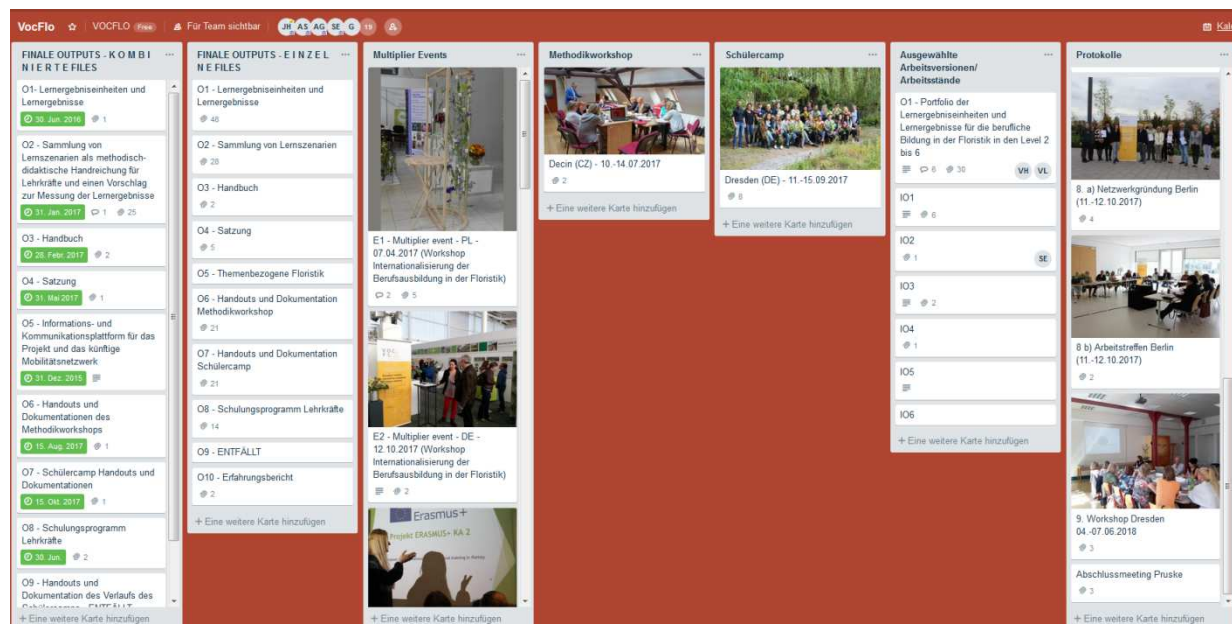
VocFlo ☆ VOCFLO Free Für Team sichtbar JH AS AG SE G 19 Kal

FINALE OUTPUTS - K O M B I N I E R T E FILES ...

O1- Lernergebniseinheiten und Lernergebnisse
30. Jun. 2016 1

O2 - Sammlung von Lernszenarien als methodisch-didaktische Handreichung für Lehrkräfte und einen Vorschlag zur Messung der Lernergebnisse
31. Jan. 2017 1 25

O3 - Handbuch
28. Febr. 2017 2

O4 - Satzung
31. Mai 2017 1

O5 - Informations- und Kommunikationsplattform für das Projekt und das künftige Mobilitätsnetzwerk
31. Dez. 2015

O6 - Handouts und Dokumentationen des Methodikworkshops
15. Aug. 2017 1

O7 - Schülercamp Handouts und Dokumentationen
15. Okt. 2017 1

O8 - Schulungsprogramm Lehrkräfte
30. Jun. 2

O9 - Handouts und Dokumentation des Verlaufs des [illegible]

+ Eine weitere Karte hinzufügen

FINALE OUTPUTS - E I N Z E L N E FILES ...

O1- Lernergebniseinheiten und Lernergebnisse
46

O2 - Sammlung von Lernszenarien
28

O3 - Handbuch
2

O4 - Satzung
5

O5 - Themenbezogene Floristik

O6 - Handouts und Dokumentation Methodikworkshop
21

O7 - Handouts und Dokumentation Schülercamp
21

O8 - Schulungsprogramm Lehrkräfte
14

O9 - ENTFÄLLT

O10 - Erfahrungsbericht
2

+ Eine weitere Karte hinzufügen

Multiplier Events ...

E1 - Multiplier event - PL - 07.04.2017 (Workshop Internationalisierung der Berufsausbildung in der Floristik)
2 5

E2 - Multiplier event - DE - 12.10.2017 (Workshop Internationalisierung der Berufsausbildung in der Floristik)
2

Erasmus+
Projekt ERASMUS+ KA 2

+ Eine weitere Karte hinzufügen

Methodikworkshop ...

Decin (CZ) - 10.-14.07.2017
2

+ Eine weitere Karte hinzufügen

Schülercamp ...

Dresden (DE) - 11.-15.09.2017
8

+ Eine weitere Karte hinzufügen

Ausgewählte Arbeitsversionen/ Arbeitsstände ...

O1 - Portfolio der Lernergebniseinheiten und Lernergebnisse für die berufliche Bildung in der Floristik in den Level 2 bis 6
6 30 VH VL

IO1
6

IO2
1 SE

IO3
2

IO4
1

IO5

IO6

+ Eine weitere Karte hinzufügen

Protokolle ...

8. a) Netzwerkgründung Berlin (11.-12.10.2017)
4

8 b) Arbeitstreffen Berlin (11.-12.10.2017)
2

9. Workshop Dresden 04.-07.06.2018
3

Abschlussmeeting Pruske
3

+ Eine weitere Karte hinzufügen